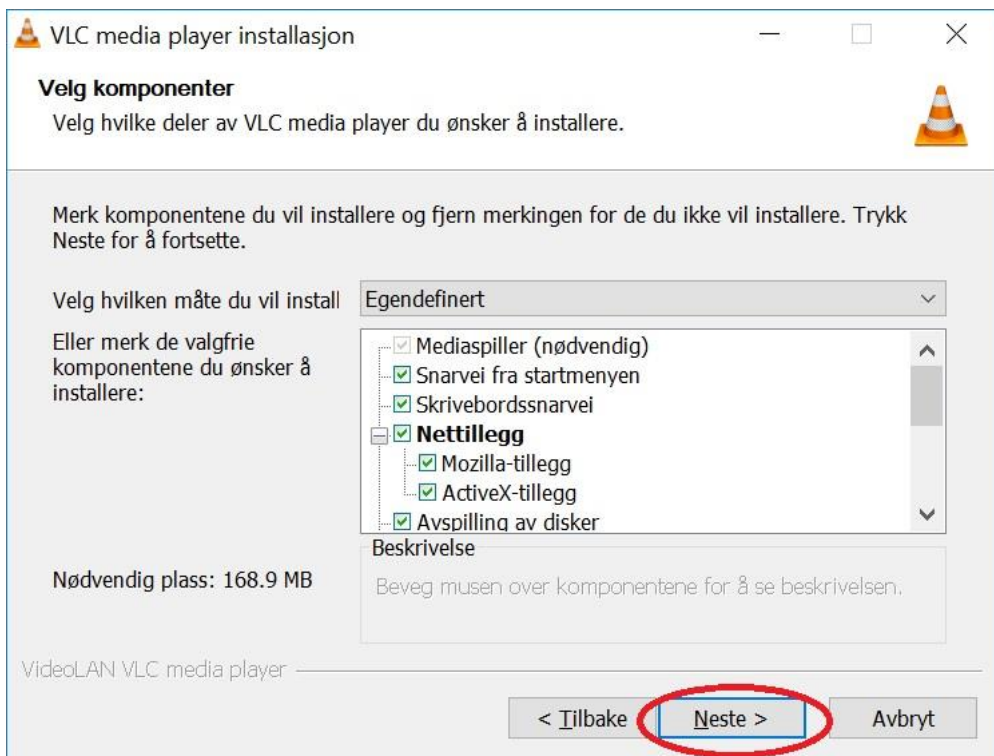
VLC media player installasjon

Velg komponenter

Velg hvilke deler av VLC media player du ønsker å installere.

Merk komponentene du vil installere og fjern merkingen for de du ikke vil installere. Trykk Neste for å fortsette.

Velg hvilken måte du vil install

Egendefinert

Eller merk de valgfrie komponentene du ønsker å installere:

Mediaspiller (nødvendig)
Snarvei fra startmenyen
Skrivebordssnarvei
Nettillegg
Mozilla-tillegg
ActiveX-tillegg
Avspilling av disker

Beskrivelse

Nødvendig plass: 168.9 MB

Beveg musen over komponentene for å se beskrivelsen.

VideoLAN VLC media player

< Tilbake

Neste >

Avbryt